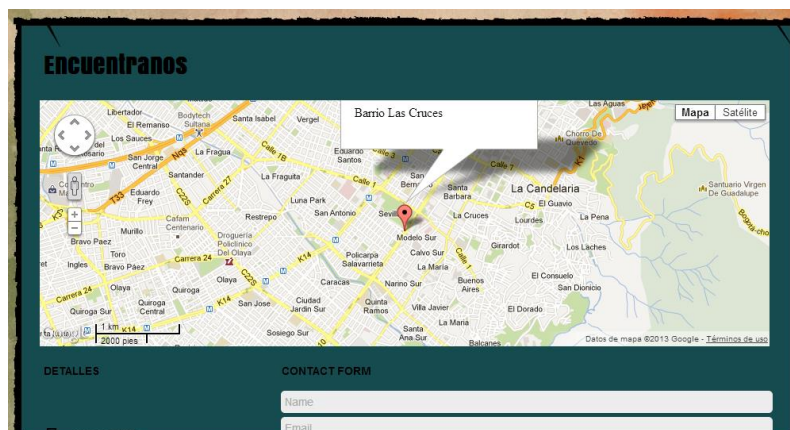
Encuentranos

Barrio Las Cruces

Mapa Satélite

Libertador Bodytech Sultana Santa Isabel Vergel Las Aguas Los Sauces El Remanso Rosario San Jorge Central La Fragua Eduardo Santos Chorro de Quevedo Santander La Fraguita San Bernardo Santa Barbara La Candelaria Santuario Virgen De Guadalupe Eduardo Frey Cafam Centenario Luna Park Restrepo San Antonio Sevilla La Cruces El Guavio Lourdes La Pena Murillo Drogueria Policlinico Del Olaya Modelo Sur Girardot Los Laches Bravo Paez Toro Ingles Carrera 24 Policarpa Salavarrieta Calvo Sur La Maria El Consuelo Olaya San Dionicio Quiroga Caracas Nariño Sur Buenos Aires Quiroga Central San Jose Ciudad Jardin Sur Quinta Ramos Villa Javier El Dorado Quiroga Sur La Maria Sosiego Sur Santa Ana Sur Balcanes

1 km
2000 pies

Datos de mapa ©2013 Google - Términos de uso

DETALLES

CONTACT FORM

Name

Email